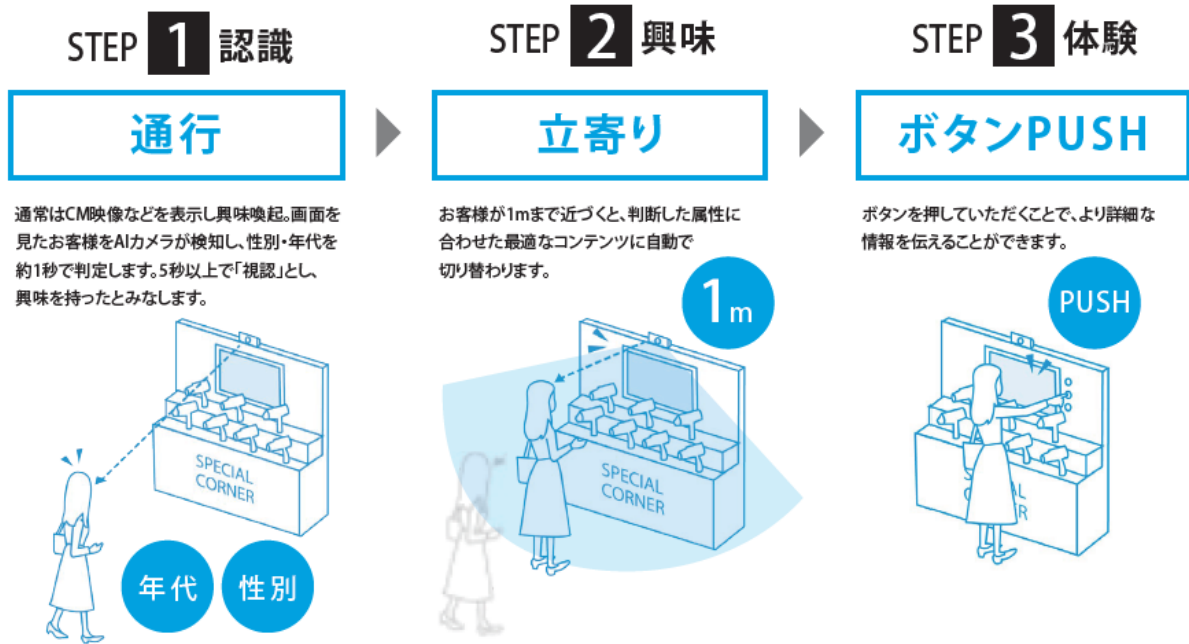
STEP 1 認識

通行

通常はCM映像などを表示し興味喚起。画面を見たお客様をAIカメラが検知し、性別・年代を約1秒で判定します。5秒以上で「視認」とし、興味を持ったとみなします。

SPECIAL CORNER

年代 性別

STEP 2 興味

立寄り

お客様が1mまで近づくと、判断した属性に合わせた最適なコンテンツに自動で切り替わります。

1m

SPECIAL CORNER

STEP 3 体験

ボタンPUSH

ボタンを押していただくことで、より詳細な情報を伝えることができます。

PUSH

S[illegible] C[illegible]R